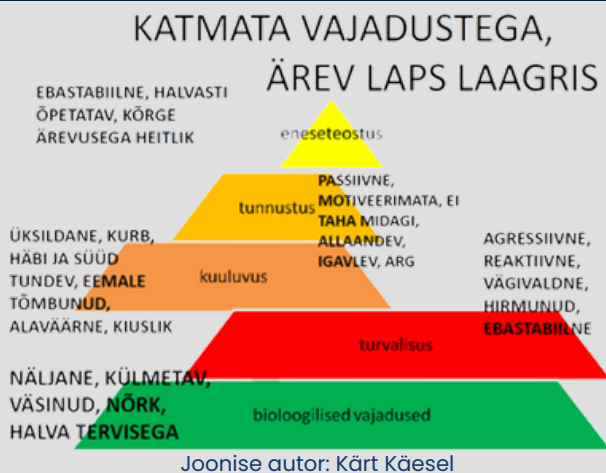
KATMATA VAJADUSTEGA, ÄREV LAPS LAAGRIS

EBASTABIILNE, HALVASTI ÕPETATAV, KÕRGE ÄREVUSEGA HEITLIK

eneseteostus

tunnustus

PASSIIVNE, MOTIVEERIMATA, EI TAHA MIDAGI, ALLAANDEV, IGAVLEV, ARG

ÜKSILDANE, KURB, HÄBI JA SÜÜD TUNDEV, EEMALE TÕMBUNUD, ALAVÄÄRNE, KIUSLIK

kuuluvus

AGRESSIIVNE, REAKTIIVNE, VÄGIVALDNE, HIRMUNUD, EBASTABIILNE

turvalisus

NÄLJANE, KÜLMETAV, VÄSINUD, NÕRK, HALVA TERVISEGA

bioloogilised vajadused

Joonise autor: Kärt Käesel